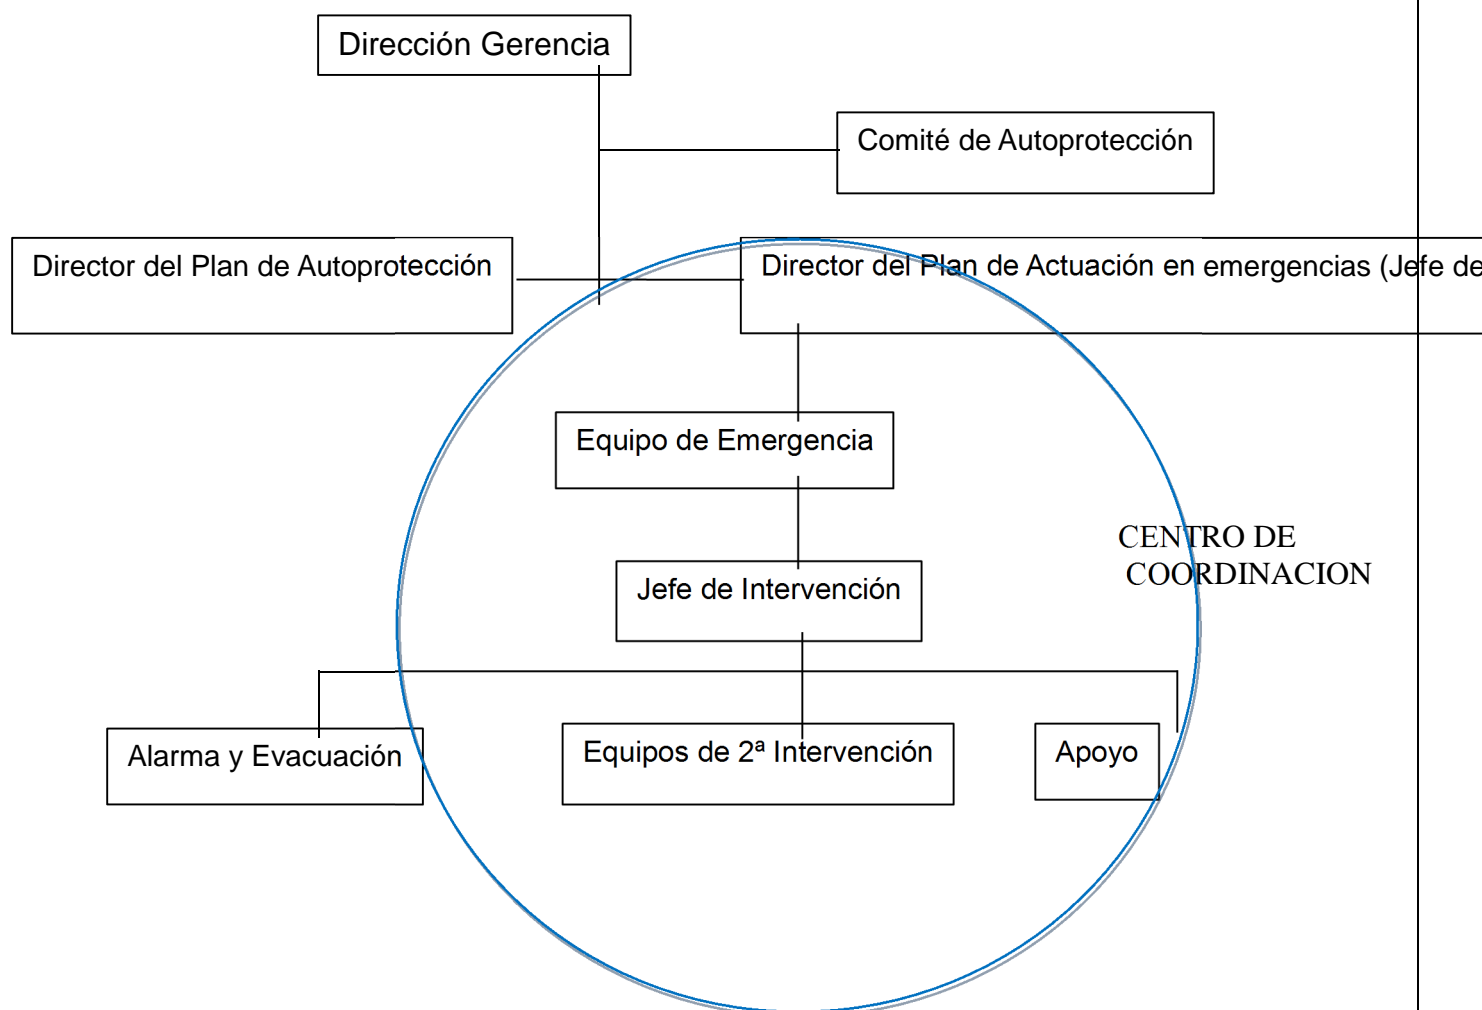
Dirección Gerencia

Comité de Autoprotección

Director del Plan de Autoprotección

Director del Plan de Actuación en emergencias (Jefe de

Equipo de Emergencia

Jefe de Intervención

CENTRO DE COORDINACION

Alarma y Evacuación

Equipos de 2ª Intervención

Apoyo